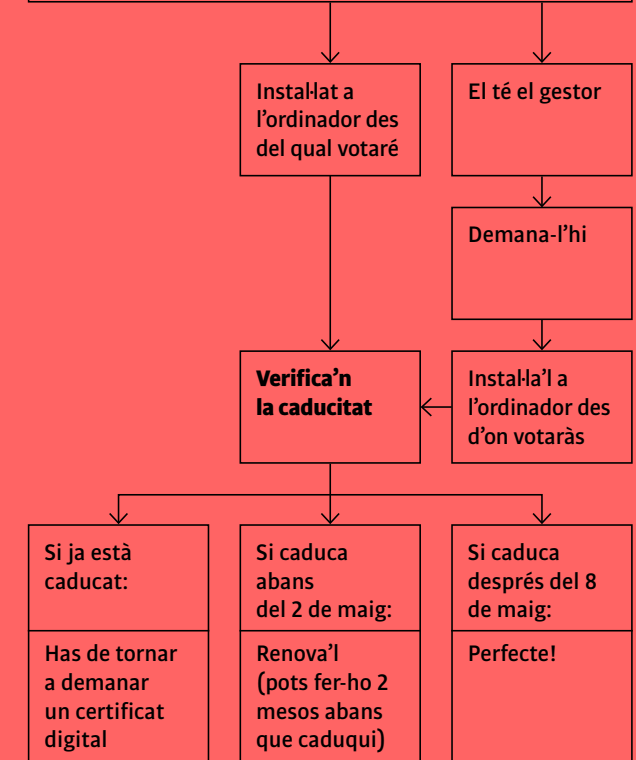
Instal·lat a l'ordinador des del qual votaré

El té el gestor

Demana-l'hi

**Verifica'n la caducitat**

Instal·la'l a l'ordinador des d'on votaràs

Si ja està caducat:

Has de tornar a demanar un certificat digital

Si caduca abans del 2 de maig:

Renova'l (pots fer-ho 2 mesos abans que caduqui)

Si caduca després del 8 de maig:

Perfecte!